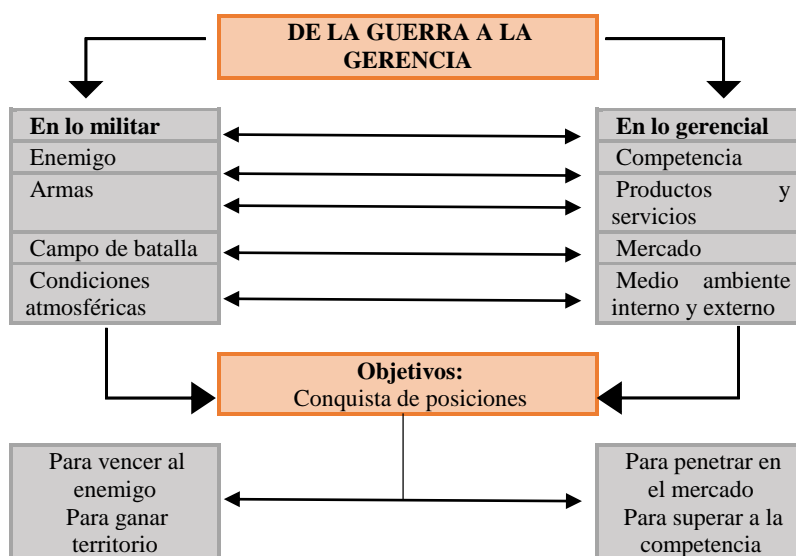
DE LA GUERRA A LA GERENCIA

En lo militar
Enemigo
Armas
Campo de batalla
Condiciones atmosféricas

En lo gerencial
Competencia
Productos y servicios
Mercado
Medio ambiente interno y externo

Objetivos:
Conquista de posiciones

Para vencer al enemigo
Para ganar territorio

Para penetrar en el mercado
Para superar a la competencia